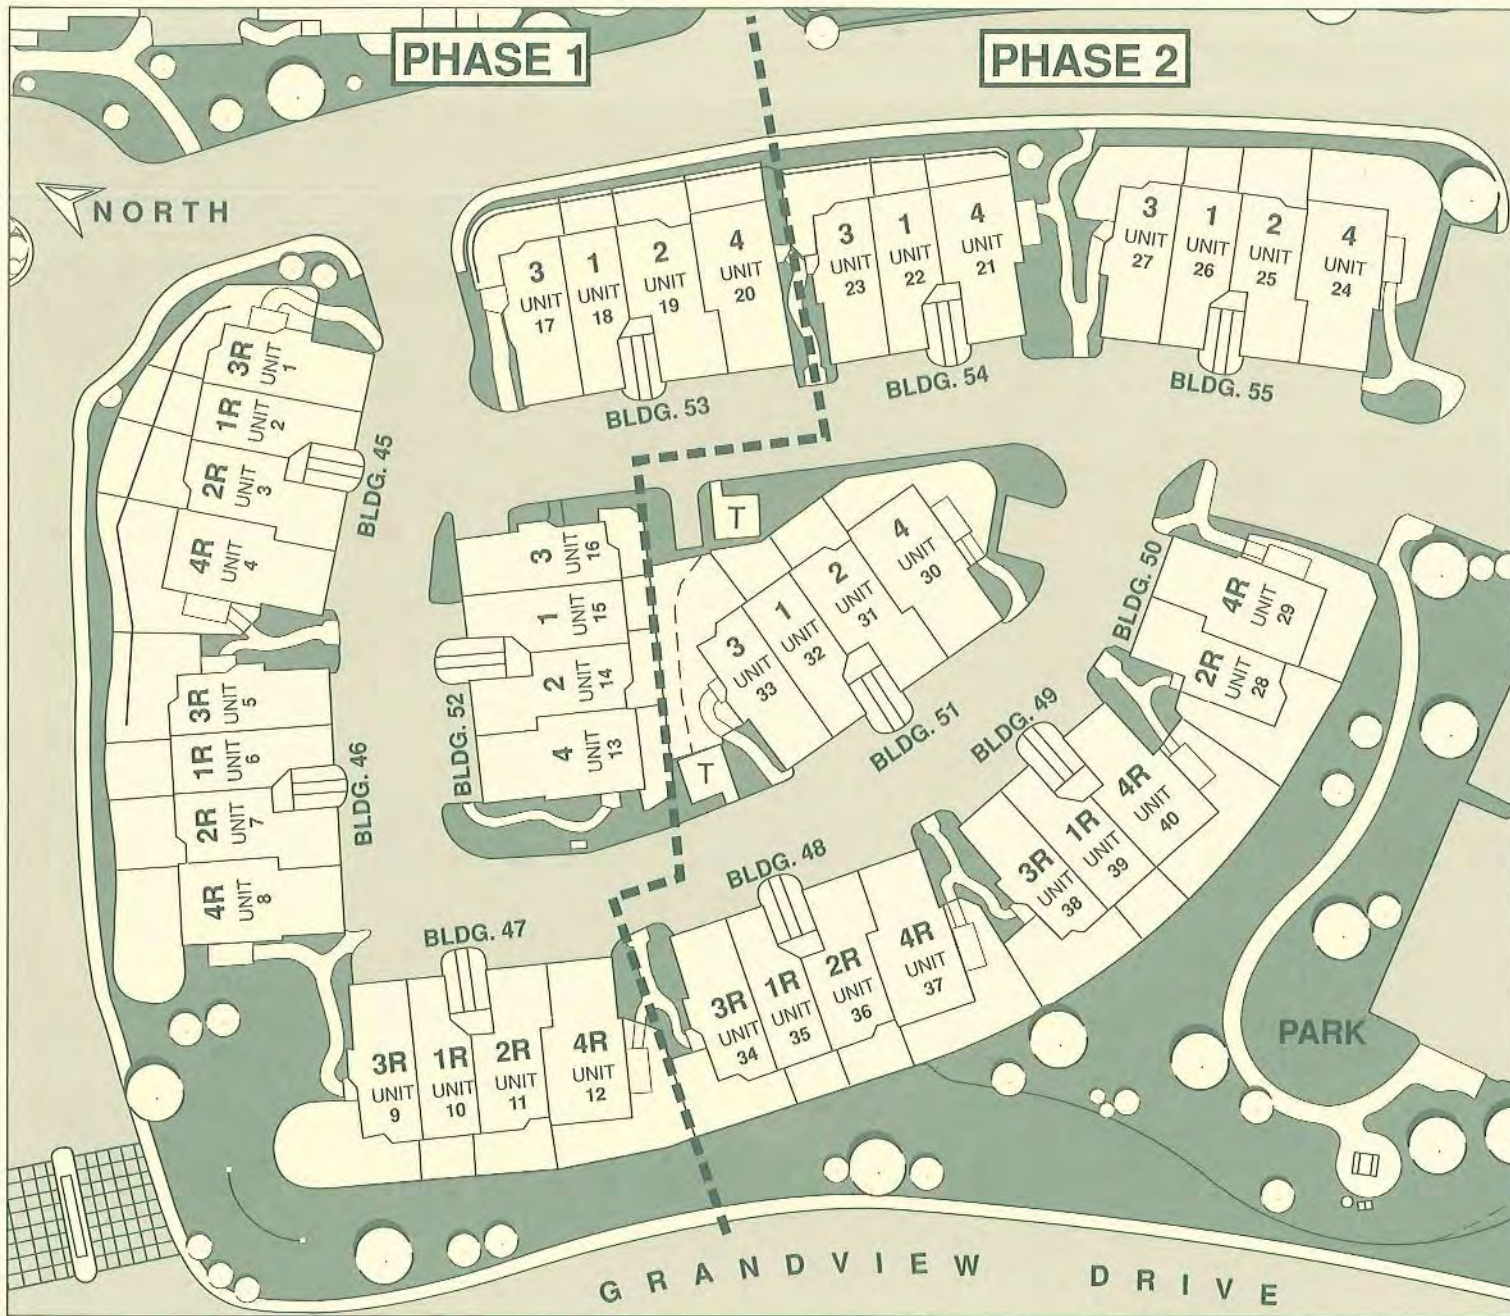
PHASE 1

PHASE 2

NORTH

3 UNIT 17

1 UNIT 18

2 UNIT 19

4 UNIT 20

BLDG. 53

3 UNIT 23

1 UNIT 22

4 UNIT 21

BLDG. 54

3 UNIT 27

1 UNIT 26

2 UNIT 25

4 UNIT 24

BLDG. 55

3R UNIT 1

1R UNIT 2

2R UNIT 3

4R UNIT 4

BLDG. 45

3R UNIT 5

1R UNIT 6

2R UNIT 7

4R UNIT 8

BLDG. 46

3 UNIT 16

1 UNIT 15

2 UNIT 14

4 UNIT 13

BLDG. 52

T

T

3 UNIT 33

1 UNIT 32

2 UNIT 31

4 UNIT 30

BLDG. 51

BLDG. 50

4R UNIT 29

2R UNIT 28

BLDG. 49

3R UNIT 38

1R UNIT 39

4R UNIT 40

BLDG. 48

3R UNIT 34

1R UNIT 35

2R UNIT 36

4R UNIT 37

BLDG. 47

3R UNIT 9

1R UNIT 10

2R UNIT 11

4R UNIT 12

PARK

GRANDVIEW DRIVE